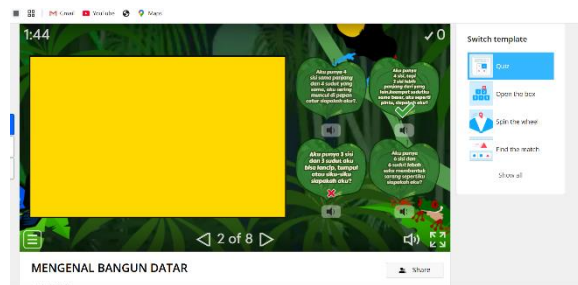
Gmail YouTube Maps

1:44

✓0

Aku punya 4 sisi sama panjang dan 4 sudut yang sama, aku sering muncul di papan catur siapakah aku?

Aku punya 4 sisi, tapi 2 sisi lebih panjang dari yang lain berpasangan, sering sekali kamu lihat seperti pintu, siapakah aku?

Aku punya 3 sisi dan 3 sudut aku bisa lancip, tumpul atau siku-siku siapakah aku?

Aku punya 4 sisi dan 4 sudut, lebih suka membentuk layang seperti layang-layang, siapakah aku?

◁ 2 of 8 ▷

MENGENAL BANGUN DATAR

Share

Switch template

Quiz

Open the box

Spin the wheel

Find the match

Show all